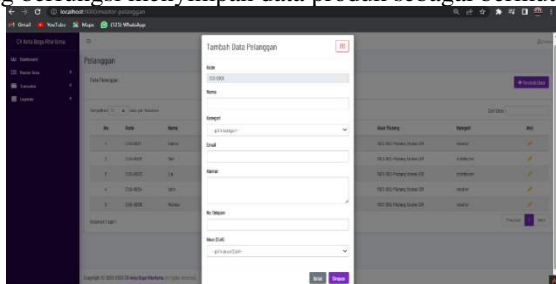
gambar menyimpan data produk sebagai berikut

localhost/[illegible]

Gmail YouTube Maps (125) WhatsApp

CV Anta Baga Pine Sona

Dashboard

Pelanggan

Tambah Data Pelanggan

Kode

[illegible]

Nama

Kategori

-pilih kategori-

Email

Alamat

No Telepon

Akun COA

-pilih akun COA-

Batal Simpan

+ Tambah Data

No Kode Nama Akun Piutang Kategori Aksi

1 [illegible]
2 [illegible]
3 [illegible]
4 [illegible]
5 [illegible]

Previous 1 Next

Copyright © 2022 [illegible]